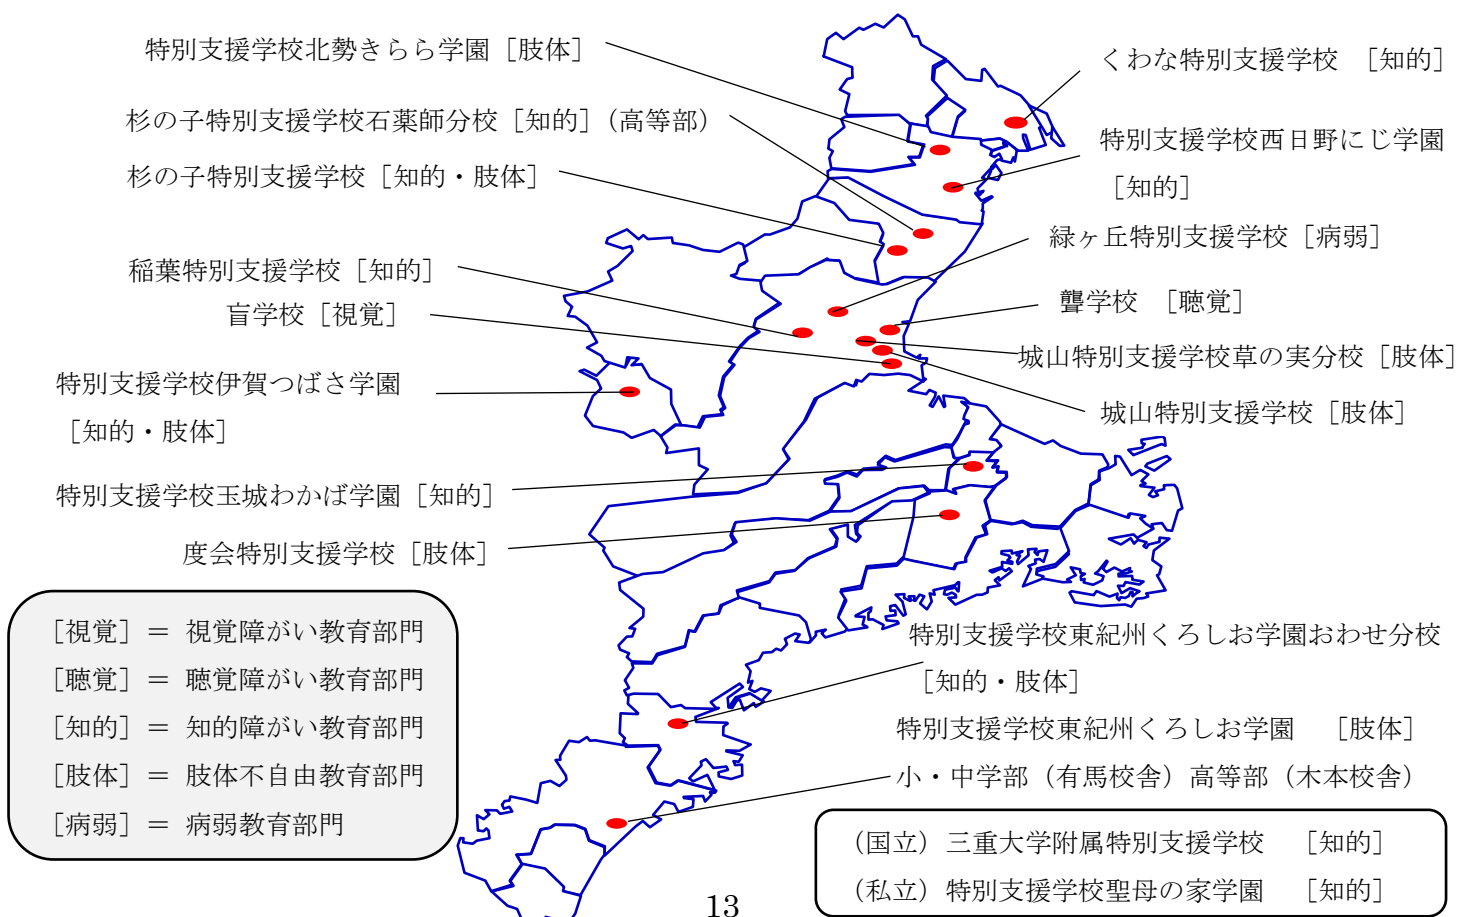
特別支援学校北勢きらら学園［肢体］

杉の子特別支援学校石薬師分校［知的］（高等部）

杉の子特別支援学校［知的・肢体］

稲葉特別支援学校［知的］

盲学校［視覚］

特別支援学校伊賀つばさ学園［知的・肢体］

特別支援学校玉城わかば学園［知的］

度会特別支援学校［肢体］

くわな特別支援学校　［知的］

特別支援学校西日野にじ学園［知的］

緑ヶ丘特別支援学校［病弱］

聾学校　［聴覚］

城山特別支援学校草の実分校［肢体］

城山特別支援学校［肢体］

特別支援学校東紀州くろしお学園おわせ分校［知的・肢体］

特別支援学校東紀州くろしお学園　［肢体］
小・中学部（有馬校舎）高等部（木本校舎）

［視覚］ ＝ 視覚障がい教育部門
［聴覚］ ＝ 聴覚障がい教育部門
［知的］ ＝ 知的障がい教育部門
［肢体］ ＝ 肢体不自由教育部門
［病弱］ ＝ 病弱教育部門

（国立）三重大学附属特別支援学校　［知的］
（私立）特別支援学校聖母の家学園　［知的］

13